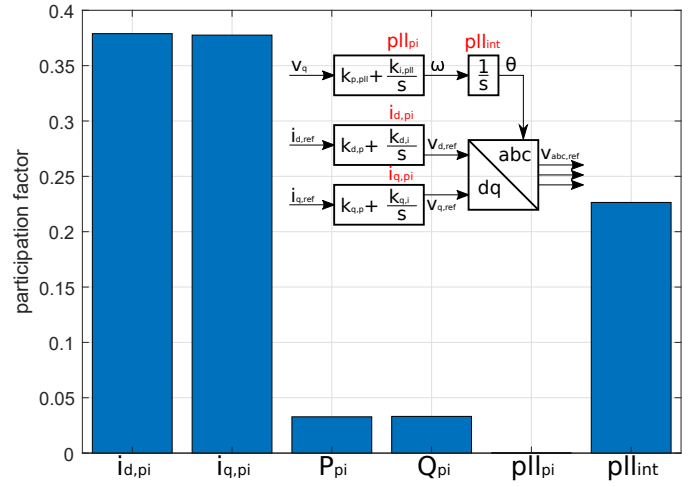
0.4
0.35
0.3
0.25
0.2
0.15
0.1
0.05
0
participation factor

$pll_{pi}$
$pll_{int}$
$v_q$
$k_{p,pll} + \frac{k_{i,pll}}{s}$
$\omega$
$\frac{1}{s}$
$\theta$
$i_{d,pi}$
$i_{d,ref}$
$k_{d,p} + \frac{k_{d,i}}{s}$
$v_{d,ref}$
abc
$v_{abc,ref}$
$i_{q,pi}$
dq
$i_{q,ref}$
$k_{q,p} + \frac{k_{q,i}}{s}$
$v_{q,ref}$

$i_{d,pi}$ $i_{q,pi}$ $P_{pi}$ $Q_{pi}$ $pll_{pi}$ $pll_{int}$